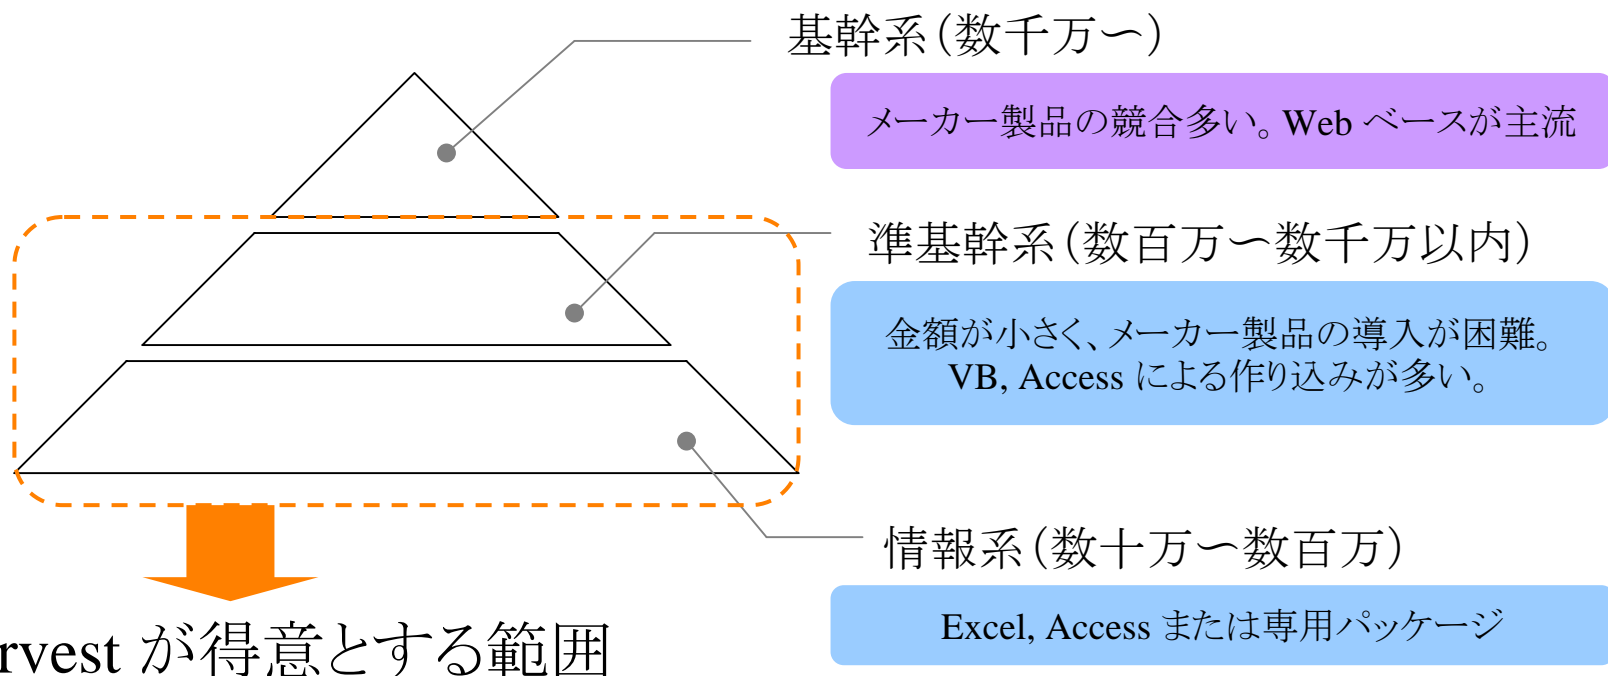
基幹系（数千万〜）

メーカー製品の競合多い。Web ベースが主流

準基幹系（数百万〜数千万以内）

金額が小さく、メーカー製品の導入が困難。
VB, Access による作り込みが多い。

情報系（数十万〜数百万）

Excel, Access または専用パッケージ

rvest が得意とする範囲